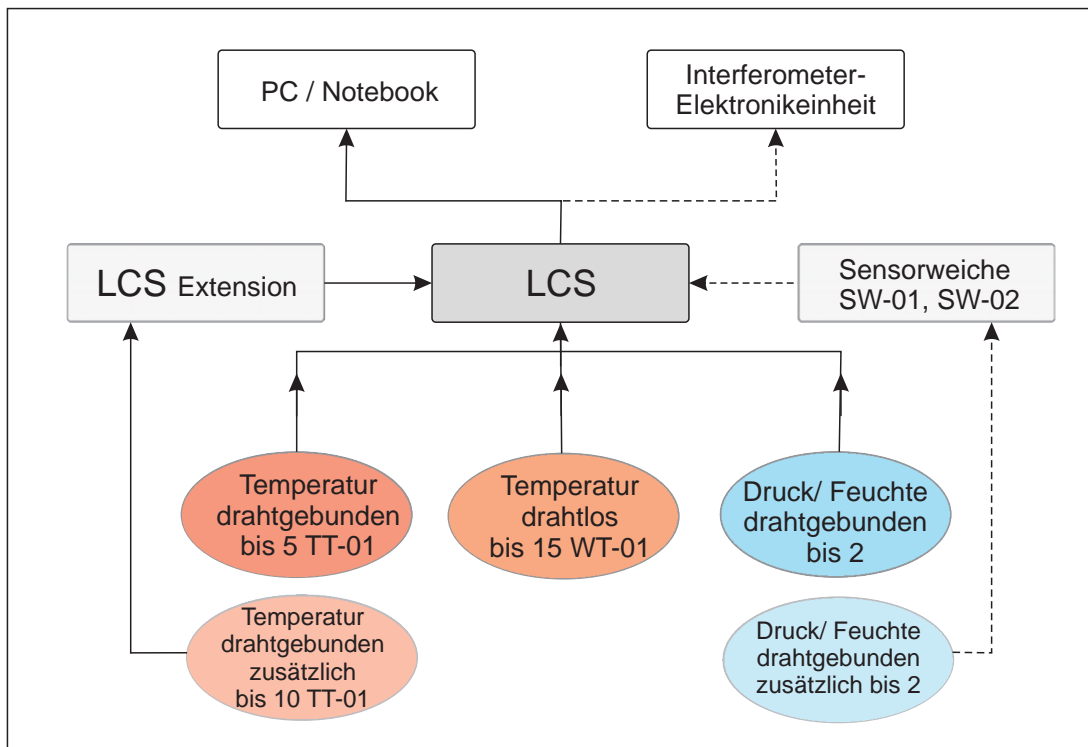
PC / Notebook

Interferometer-Elektronikeinheit

LCS Extension

LCS

Sensorweiche SW-01, SW-02

Temperatur drahtgebunden bis 5 TT-01

Temperatur drahtlos bis 15 WT-01

Druck/ Feuchte drahtgebunden bis 2

Temperatur drahtgebunden zusätzlich bis 10 TT-01

Druck/ Feuchte drahtgebunden zusätzlich bis 2